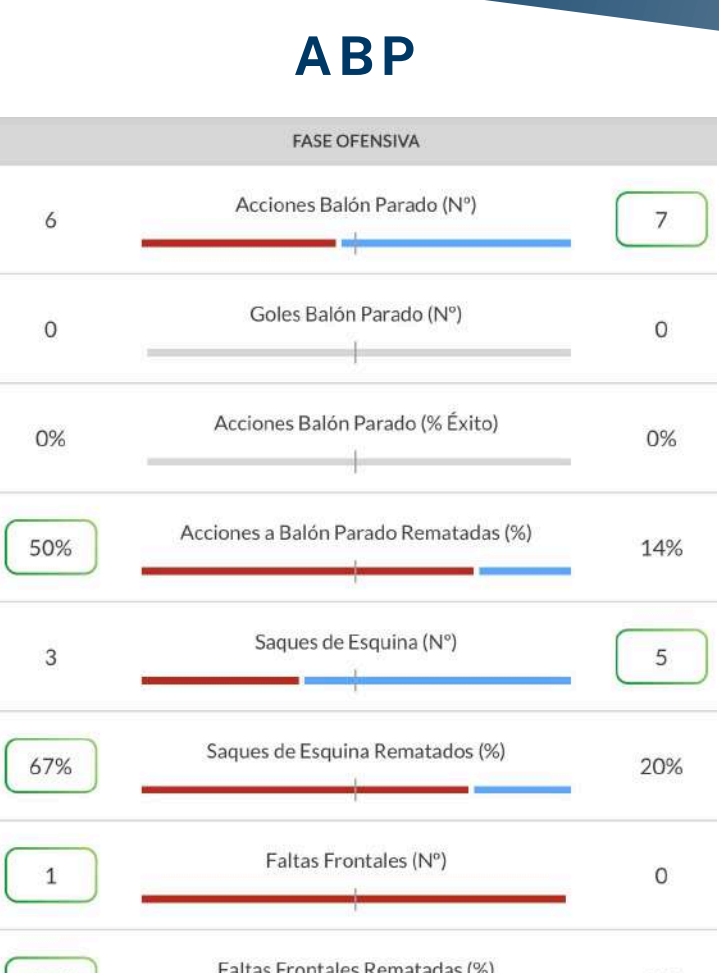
ABP

FASE OFENSIVA

| | | |
|---|---|---|
| 6 | Acciones Balón Parado (Nº) | 7 |
| 0 | Goles Balón Parado (Nº) | 0 |
| 0% | Acciones Balón Parado (% Éxito) | 0% |
| 50% | Acciones a Balón Parado Rematadas (%) | 14% |
| 3 | Saques de Esquina (Nº) | 5 |
| 67% | Saques de Esquina Rematados (%) | 20% |
| 1 | Faltas Frontales (Nº) | 0 |
| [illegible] | Faltas Frontales Rematadas (%) | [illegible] |